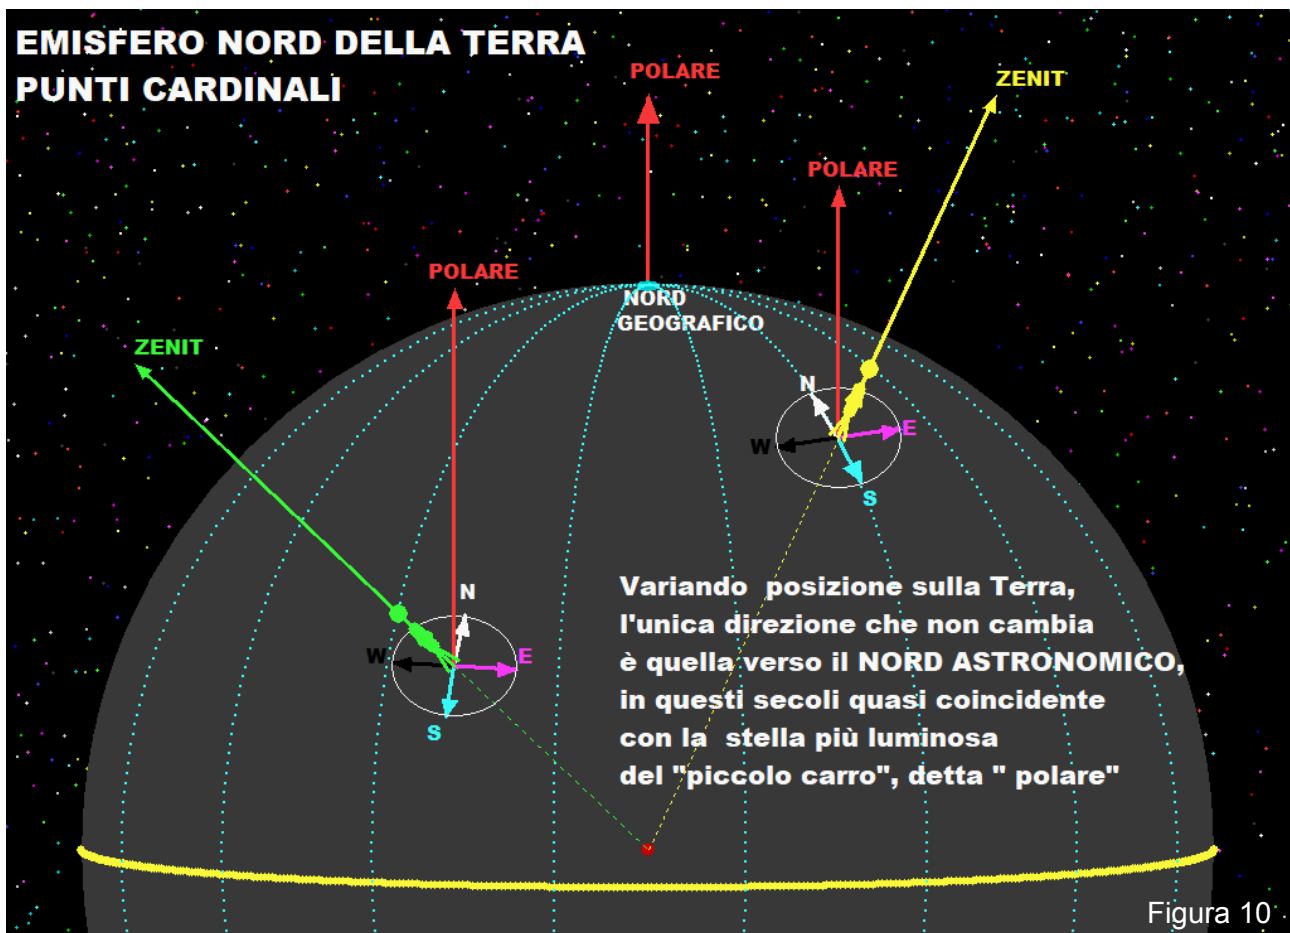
EMISFERO NORD DELLA TERRA
PUNTI CARDINALI

POLARE

ZENIT

POLARE

POLARE

NORD
GEOGRAFICO

ZENIT

N
W
E
S

N
W
E
S

Variando posizione sulla Terra, l'unica direzione che non cambia è quella verso il NORD ASTRONOMICO, in questi secoli quasi coincidente con la stella più luminosa del "piccolo carro", detta " polare"

Figura 10